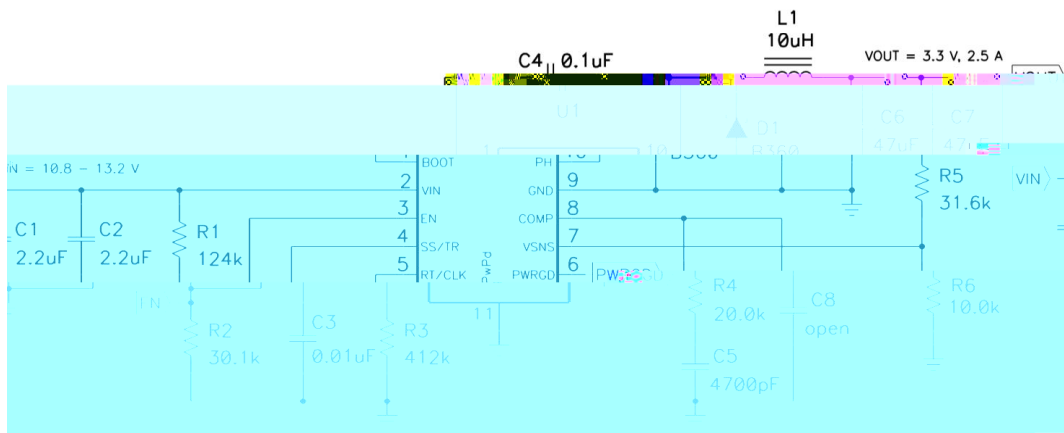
L1
10uH
C4 0.1uF
VOUT = 3.3 V, 2.5 A
U1
D1
B360
C6
47uF
C7
47
1
BOOT
10
PH
IN = 10.8 - 13.2 V
2
VIN
9
GND
R5
31.6k
VIN
3
EN
8
COMP
C1
2.2uF
C2
2.2uF
R1
124k
4
SS/TR
7
VSNS
5
RT/CLK
6
PWRGD
PWRGD
PwPd
11
EN
R2
30.1k
C3
0.01uF
R3
412k
R4
20.0k
C5
4700pF
C8
open
R6
10.0k